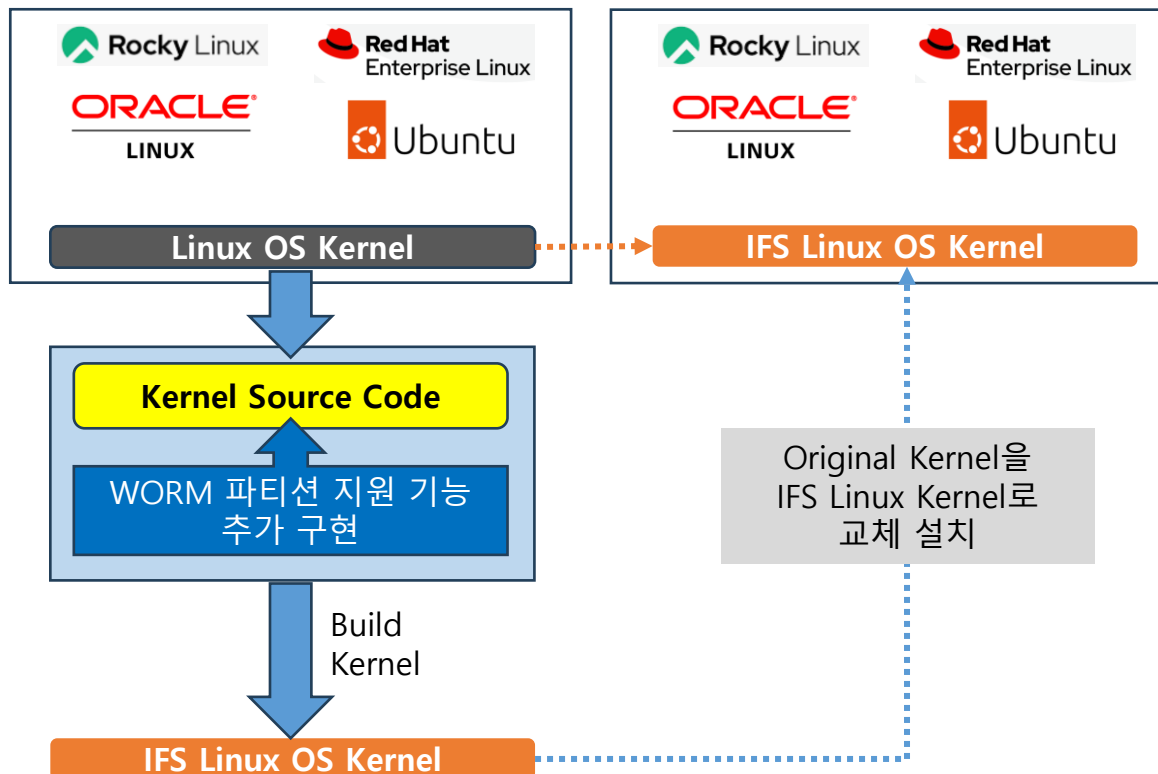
Rocky Linux

Red Hat Enterprise Linux

ORACLE LINUX

Ubuntu

Linux OS Kernel

Rocky Linux

Red Hat Enterprise Linux

ORACLE LINUX

Ubuntu

IFS Linux OS Kernel

Kernel Source Code

WORM 파티션 지원 기능 추가 구현

Original Kernel을 IFS Linux Kernel로 교체 설치

Build Kernel

IFS Linux OS Kernel